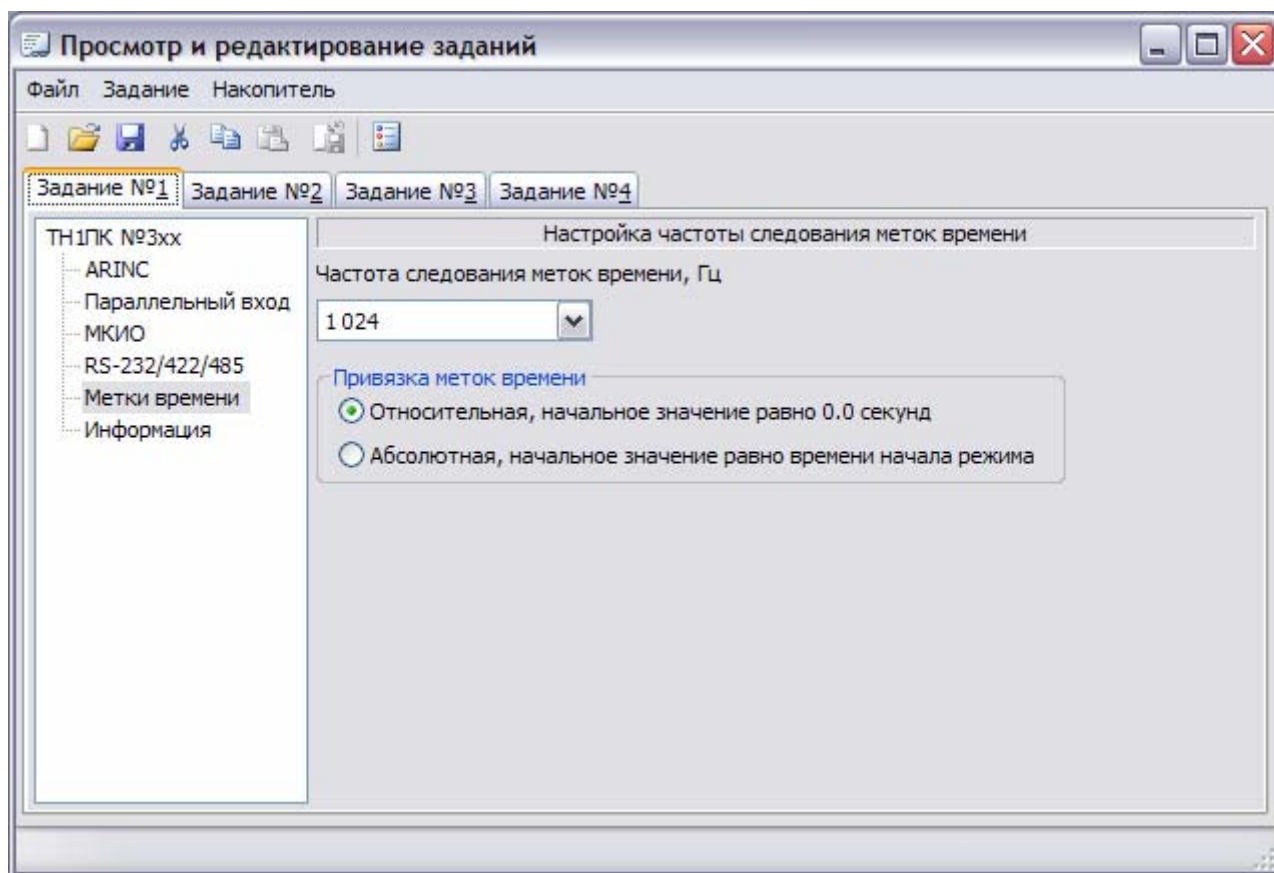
Просмотр и редактирование заданий

Файл Задание Накопитель

Задание №1 Задание №2 Задание №3 Задание №4

ТН1ПК №3xx
ARINC
Параллельный вход
МКИО
RS-232/422/485
Метки времени
Информация

Настройка частоты следования меток времени

Частота следования меток времени, Гц

1 024

Привязка меток времени

Относительная, начальное значение равно 0.0 секунд

Абсолютная, начальное значение равно времени начала режима